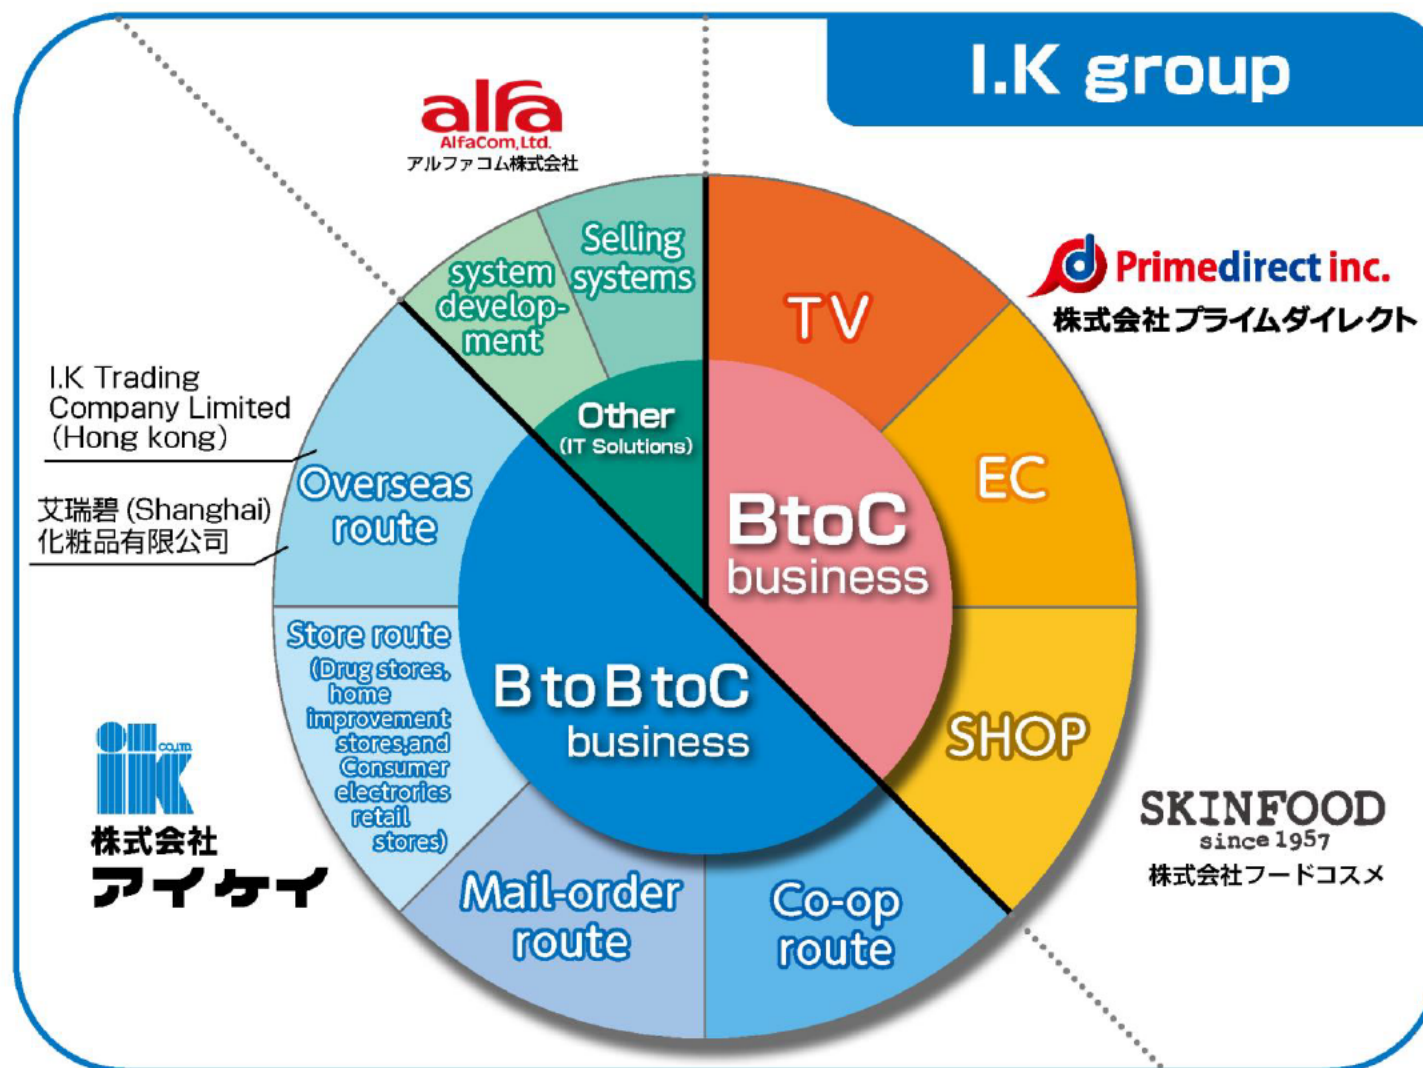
I.K group

alfa
AlfaCom,Ltd.
アルファコム株式会社

Selling systems

system development

Other
(IT Solutions)

Primedirect inc.
株式会社プライムダイレクト

TV

EC

BtoC business

I.K Trading Company Limited (Hong kong)

艾瑞碧 (Shanghai) 化粧品有限公司

Overseas route

Store route
(Drug stores, home improvement stores,and Consumer electronics retail stores)

B to B toC business

SHOP

SKINFOOD
since 1957
株式会社フードコスメ

ik co.,ltd.
株式会社
アイケイ

Mail-order route

Co-op route